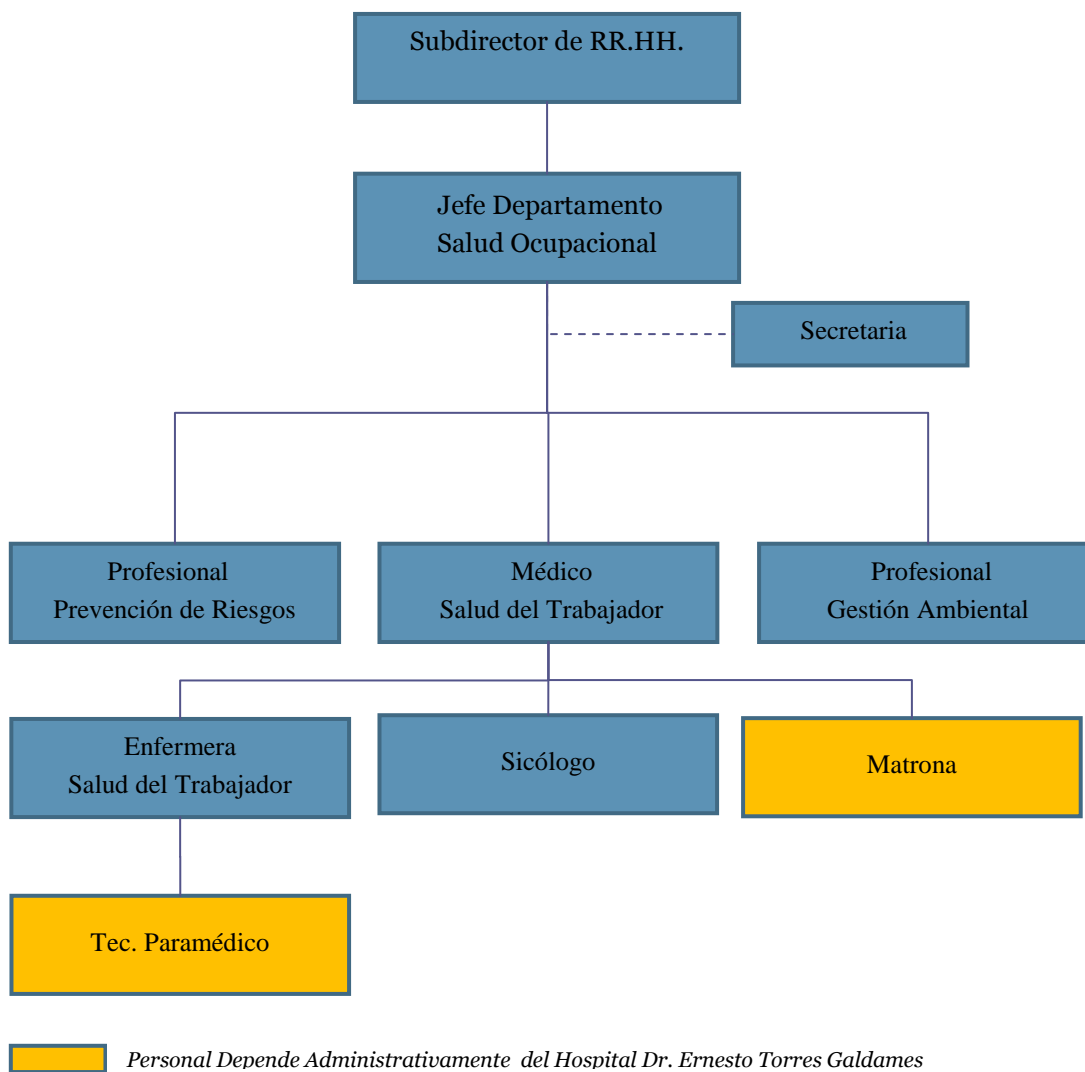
Subdirector de RR.HH.

Jefe Departamento
Salud Ocupacional

Secretaria

Profesional
Prevención de Riesgos

Médico
Salud del Trabajador

Profesional
Gestión Ambiental

Enfermera
Salud del Trabajador

Sicólogo

Matrona

Tec. Paramédico

Personal Depende Administrativamente del Hospital Dr. Ernesto Torres Galdames